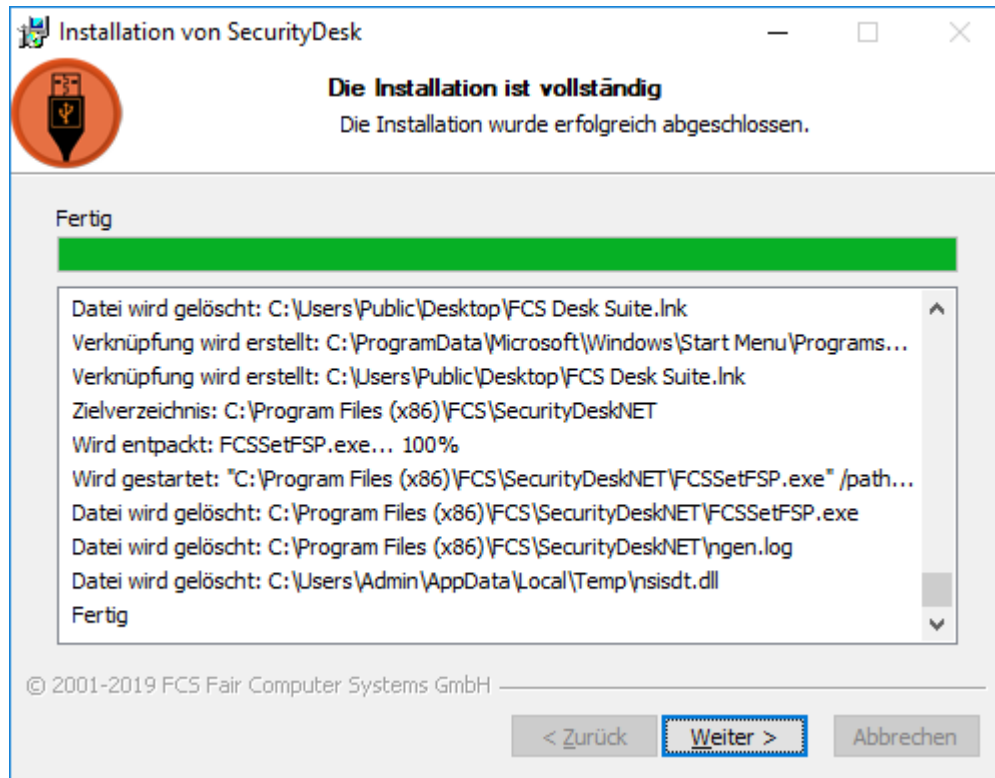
Installation von SecurityDesk

Die Installation ist vollständig

Die Installation wurde erfolgreich abgeschlossen.

Fertig

Datei wird gelöscht: C:\Users\Public\Desktop\FCS Desk Suite.lnk
Verknüpfung wird erstellt: C:\ProgramData\Microsoft\Windows\Start Menu\Programs...
Verknüpfung wird erstellt: C:\Users\Public\Desktop\FCS Desk Suite.lnk
Zielverzeichnis: C:\Program Files (x86)\FCS\SecurityDeskNET
Wird entpackt: FCSSetFSP.exe... 100%
Wird gestartet: "C:\Program Files (x86)\FCS\SecurityDeskNET\FCSSetFSP.exe" /path...
Datei wird gelöscht: C:\Program Files (x86)\FCS\SecurityDeskNET\FCSSetFSP.exe
Datei wird gelöscht: C:\Program Files (x86)\FCS\SecurityDeskNET\ngen.log
Datei wird gelöscht: C:\Users\Admin\AppData\Local\Temp\nsisdt.dll
Fertig

© 2001-2019 FCS Fair Computer Systems GmbH

< Zurück | Weiter > | Abbrechen